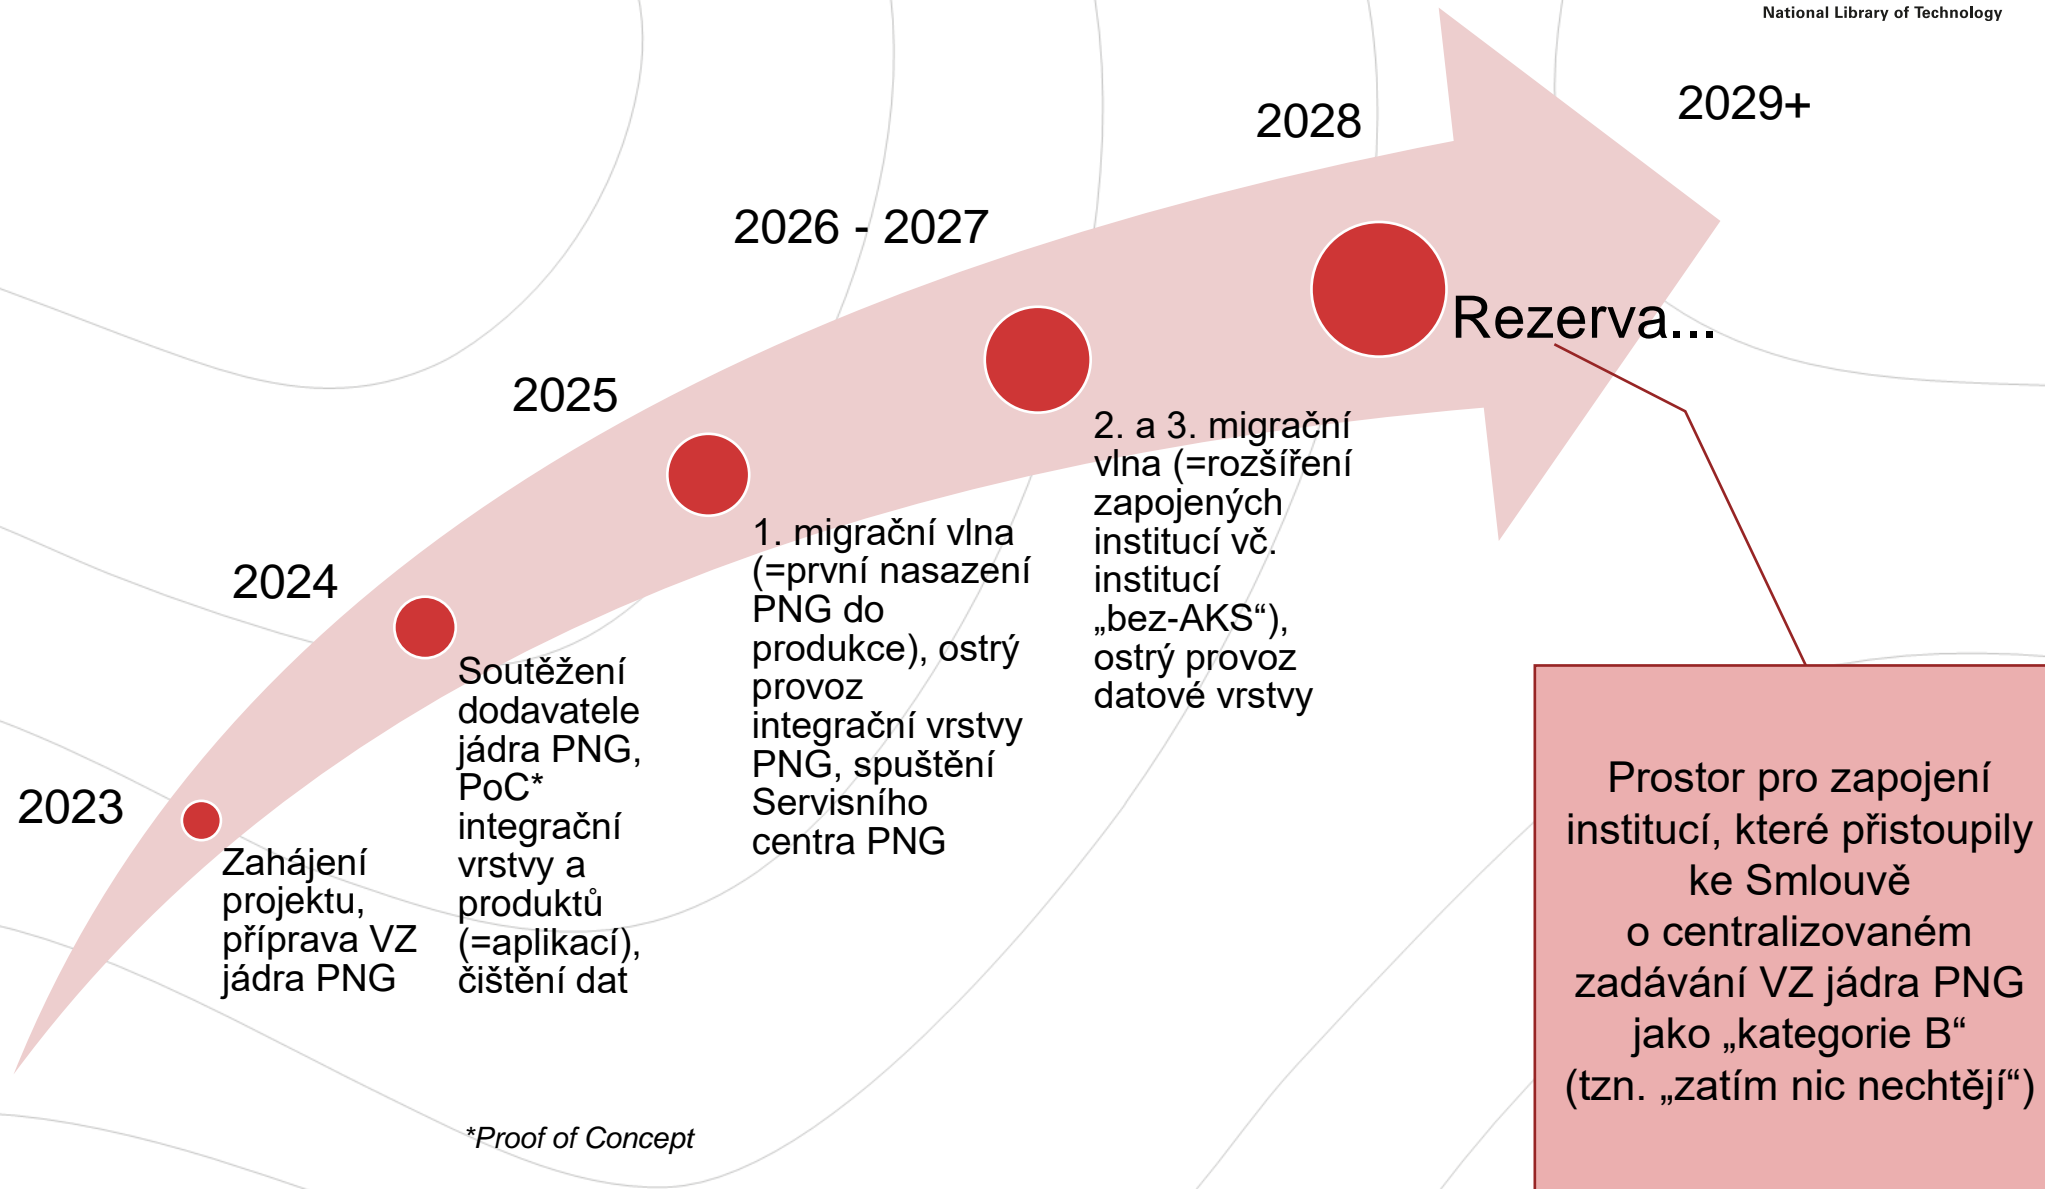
National Library of Technology

2023

Zahájení projektu, příprava VZ jádra PNG

2024

Soutěžení dodavatele jádra PNG, PoC* integrační vrstvy a produktů (=aplikací), čištění dat

2025

1. migrační vlna (=první nasazení PNG do produkce), ostrý provoz integrační vrstvy PNG, spuštění Servisního centra PNG

2026 - 2027

2. a 3. migrační vlna (=rozšíření zapojených institucí vč. institucí „bez-AKS“), ostrý provoz datové vrstvy

2028

Rezerva...

2029+

Prostor pro zapojení institucí, které přistoupily ke Smlouvě o centralizovaném zadávání VZ jádra PNG jako „kategorie B“ (tzn. „zatím nic nechtějí“)

*Proof of Concept